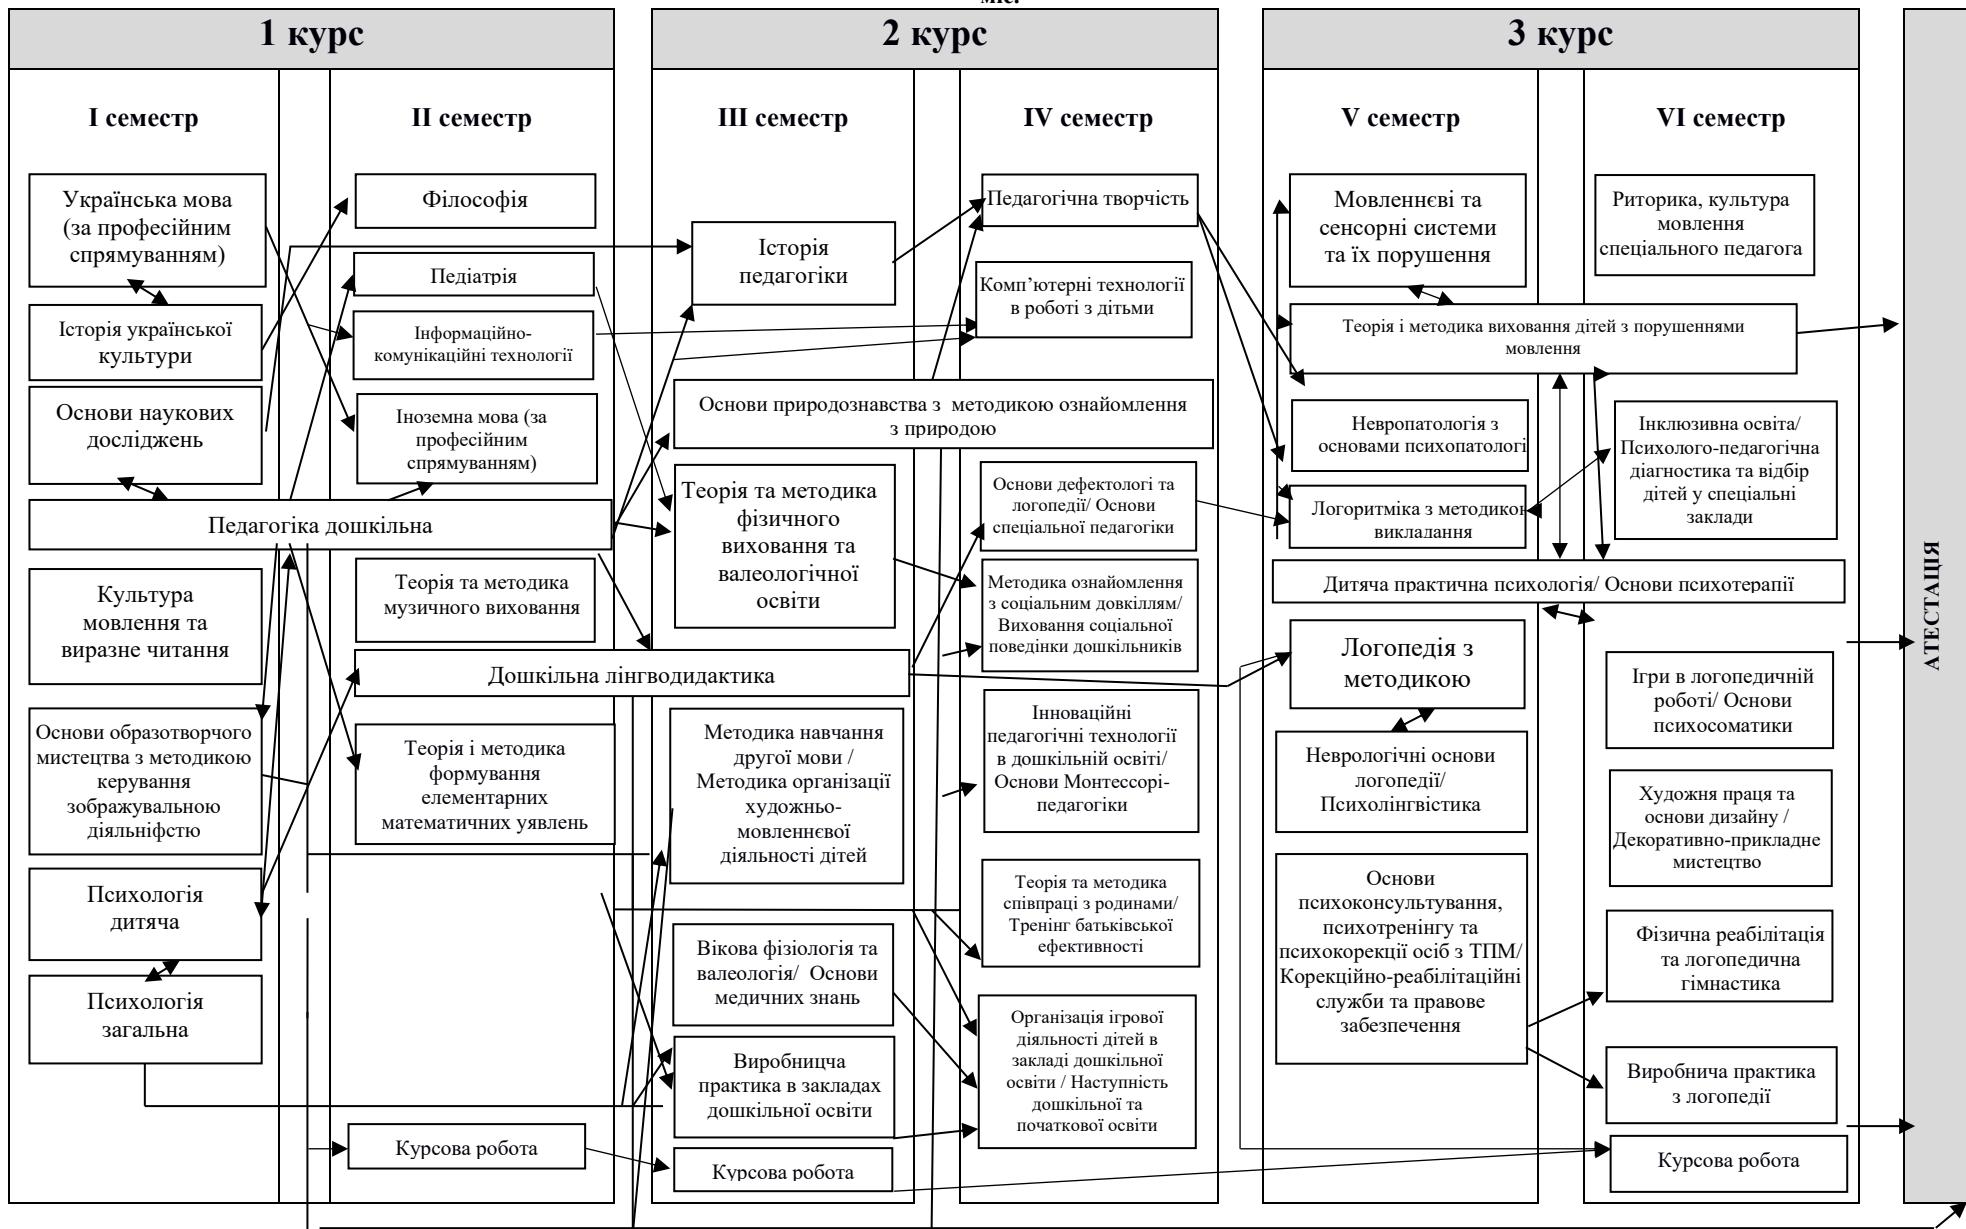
ме.

1 курс

I семестр

II семестр

2 курс

III семестр

IV семестр

3 курс

V семестр

VI семестр

Українська мова (за професійним спрямуванням)

Історія української культури

Основи наукових досліджень

Педагогіка дошкільна

Культура мовлення та виразне читання

Основи образотворчого мистецтва з методикою керування зображувальною діяльніфстю

Психологія дитяча

Психологія загальна

Філософія

Педіатрія

Інформаційно-комунікаційні технології

Іноземна мова (за професійним спрямуванням)

Теорія та методика музичного виховання

Дошкільна лінгводидактика

Теорія і методика формування елементарних математичних уявлень

Курсова робота

Історія педагогіки

Основи природознавства з методикою ознайомлення з природою

Теорія та методика фізичного виховання та валеологічної освіти

Методика навчання другої мови / Методика організації художньо-мовленнєвої діяльності дітей

Вікова фізіологія та валеологія/ Основи медичних знань

Виробнича практика в закладах дошкільної освіти

Курсова робота

Педагогічна творчість

Комп'ютерні технології в роботі з дітьми

Основи дефектології та логопедії/ Основи спеціальної педагогіки

Методика ознайомлення з соціальним довкіллям/ Виховання соціальної поведінки дошкільників

Інноваційні педагогічні технології в дошкільній освіті/ Основи Монтессорі-педагогіки

Теорія та методика співпраці з родинами/ Тренінг батьківської ефективності

Організація ігрової діяльності дітей в закладі дошкільної освіти / Наступність дошкільної та початкової освіти

Мовленнєві та сенсорні системи та їх порушення

Теорія і методика виховання дітей з порушеннями мовлення

Невропатологія з основами психопатологі

Логоритміка з методикою викладання

Дитяча практична психологія/ Основи психотерапії

Логопедія з методикою

Неврологічні основи логопедії/ Психолінгвістика

Основи психоконсультування, психотренінгу та психокорекції осіб з ТПМ/ Корекційно-реабілітаційні служби та правове забезпечення

Риторика, культура мовлення спеціального педагога

Інклюзивна освіта/ Психолого-педагогічна діагностика та відбір дітей у спеціальні заклади

Ігри в логопедичній роботі/ Основи психосоматики

Художня праця та основи дизайну / Декоративно-прикладне мистецтво

Фізична реабілітація та логопедична гімнастика

Виробнича практика з логопедії

Курсова робота

АТЕСТАЦІЯ